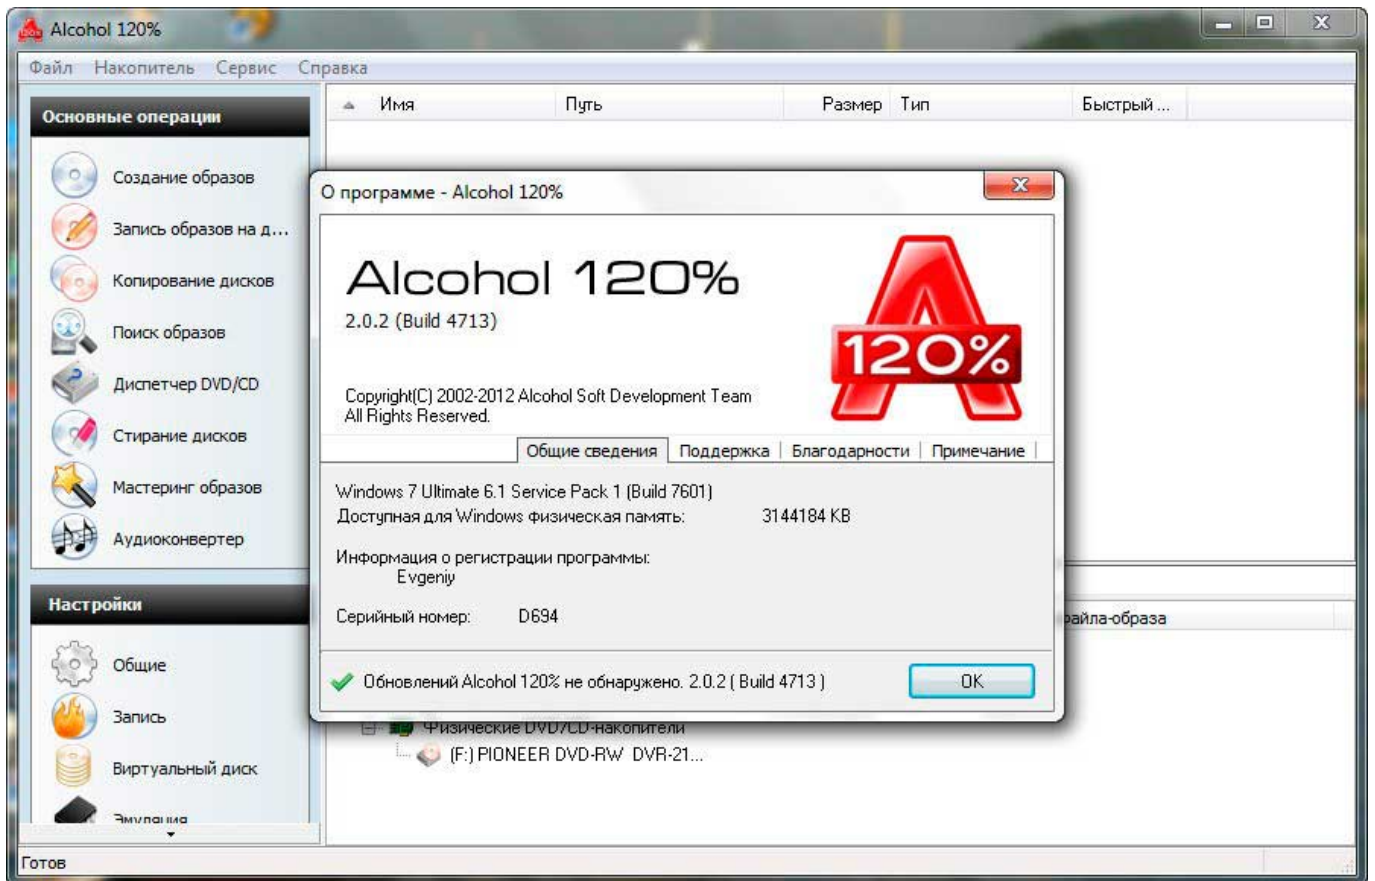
Alcohol 120%

Файл Накопитель Сервис Справка

Основные операции

Создание образов
Запись образов на д...
Копирование дисков
Поиск образов
Диспетчер DVD/CD
Стирание дисков
Мастеринг образов
Аудиоконвертер

Настройки

Общие
Запись
Виртуальный диск
Эмуляция

| Имя | Путь | Размер | Тип | Быстрый ... |
|---|---|---|---|---|

айла-образа

Физические DVD/CD-накопители
(F:) PIONEER DVD-RW DVR-21...

О программе - Alcohol 120%

Alcohol 120%
2.0.2 (Build 4713)

120%

Copyright(C) 2002-2012 Alcohol Soft Development Team
All Rights Reserved.

Общие сведения | Поддержка | Благодарности | Примечание

Windows 7 Ultimate 6.1 Service Pack 1 (Build 7601)
Доступная для Windows физическая память: 3144184 KB

Информация о регистрации программы:
Evgeniy

Серийный номер: D694

Обновлений Alcohol 120% не обнаружено. 2.0.2 ( Build 4713 )

OK

Готов